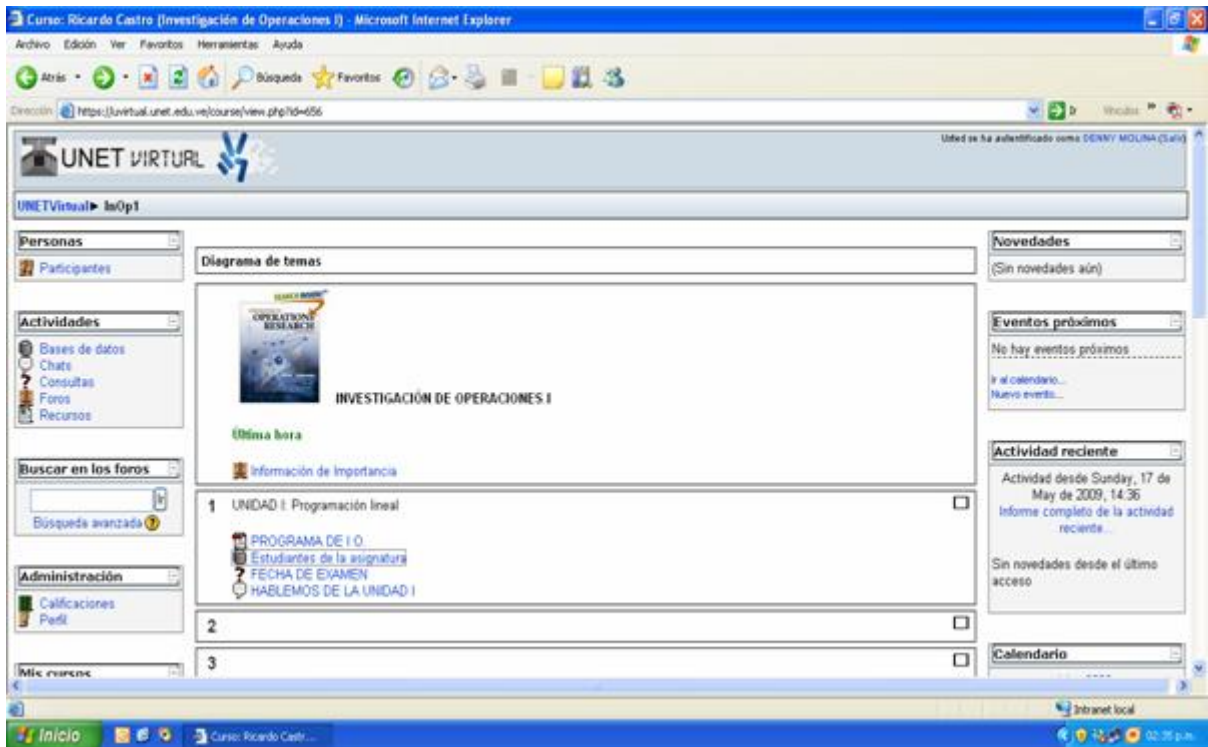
Curso: Ricardo Castro (Investigación de Operaciones I) - Microsoft Internet Explorer

Archivo Edición Ver Favoritos Herramientas Ayuda

Atrás Búsqueda Favoritos

Dirección https://uvirtual.unet.edu.ve/course/view.php?id=656

Vínculos

UNET VIRTUAL

Usted se ha autentificado como DENNY MOLINA (Salir)

UNETVirtual ► InOp1

Personas
Participantes

Actividades
Bases de datos
Chats
Consultas
Foros
Recursos

Buscar en los foros
Búsqueda avanzada

Administración
Calificaciones
Perfil

Mis cursos

Diagrama de temas

OPERATIONS RESEARCH

INVESTIGACIÓN DE OPERACIONES I

Última hora

Información de Importancia

1 UNIDAD I: Programación lineal

PROGRAMA DE I O.
Estudiantes de la asignatura
FECHA DE EXAMEN
HABLEMOS DE LA UNIDAD I

2

3

Novedades
(Sin novedades aún)

Eventos próximos
No hay eventos próximos
Ir al calendario...
Nuevo evento...

Actividad reciente
Actividad desde Sunday, 17 de May de 2009, 14:36
Informe completo de la actividad reciente...

Sin novedades desde el último acceso

Calendario

Intranet local

Inicio Curso: Ricardo Castr...

02:35 p.m.